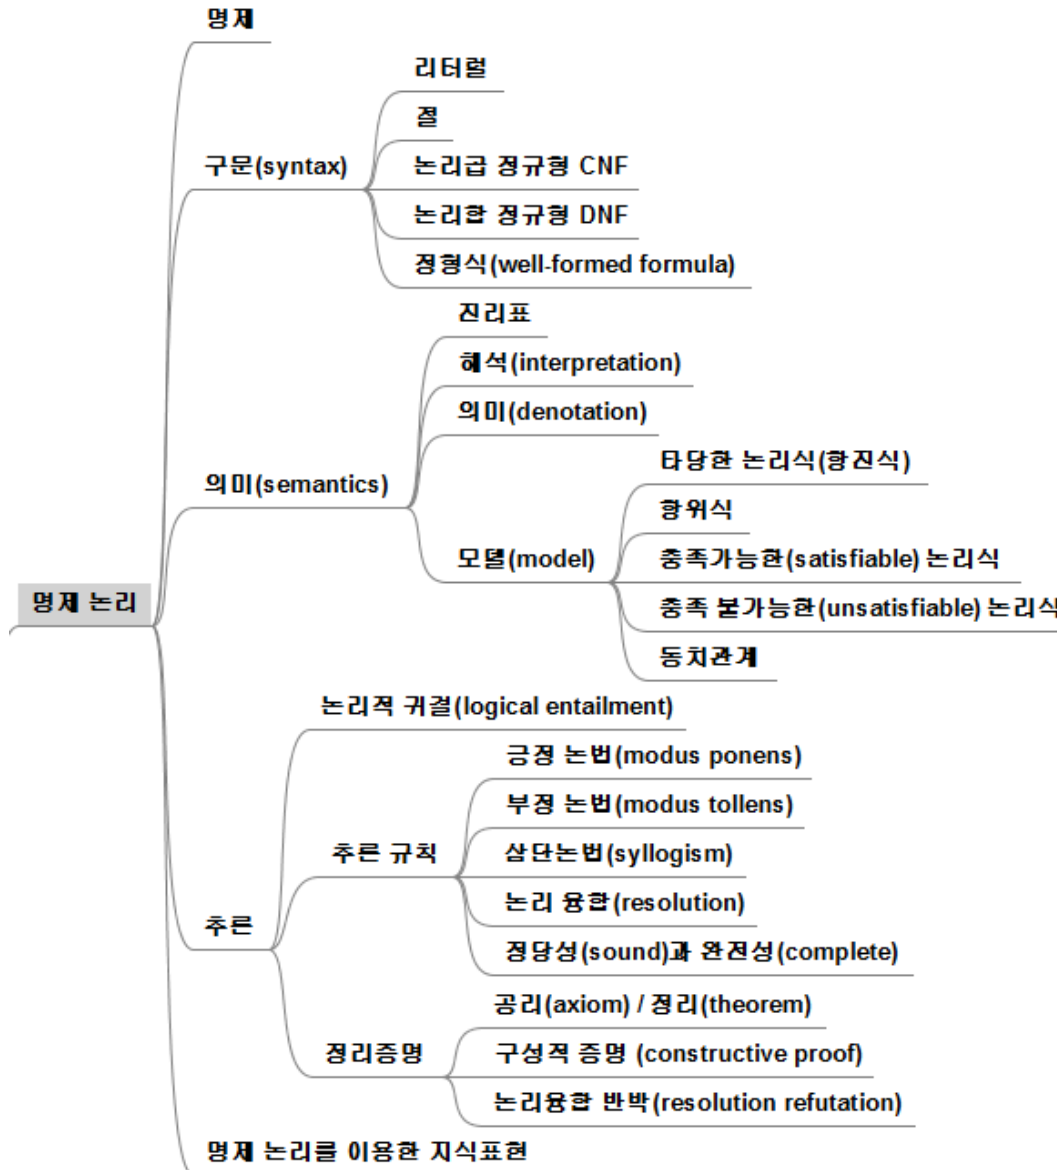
명제 논리

명제

구문(syntax)
리터럴
절
논리곱 정규형 CNF
논리합 정규형 DNF
정형식(well-formed formula)

의미(semantics)
진리표
해석(interpretation)
의미(denotation)
모델(model)
타당한 논리식(항진식)
항위식
충족가능한(satisfiable) 논리식
충족 불가능한(unsatisfiable) 논리식
동치관계

추론
논리적 귀결(logical entailment)
추론 규칙
긍정 논법(modus ponens)
부정 논법(modus tollens)
삼단논법(syllogism)
논리 융합(resolution)
정당성(sound)과 완전성(complete)
정리증명
공리(axiom) / 정리(theorem)
구성적 증명 (constructive proof)
논리융합 반박(resolution refutation)

명제 논리를 이용한 지식표현